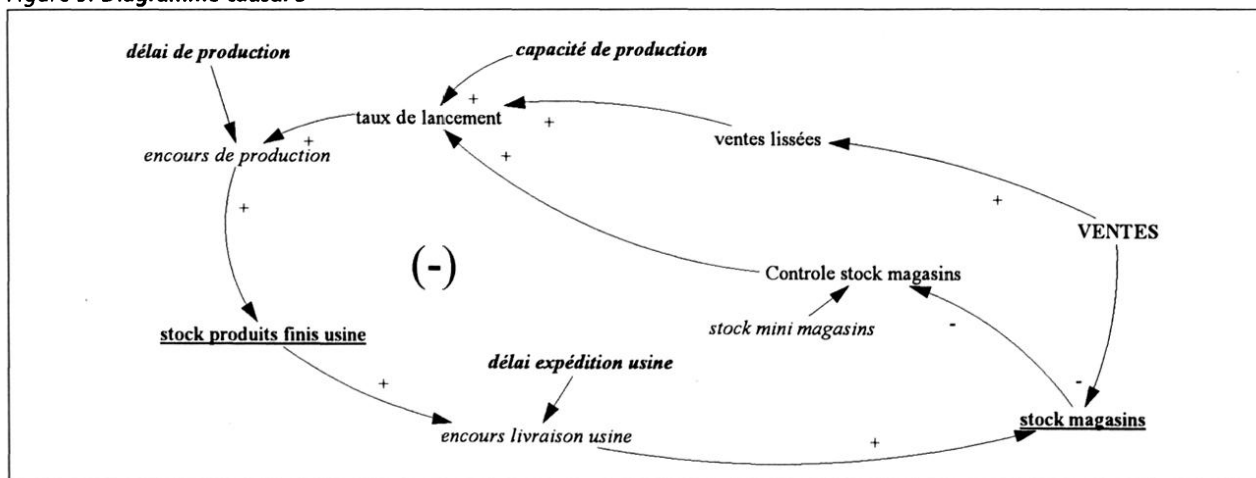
Figure 5. Diagramme causal 5

délai de production

capacité de production

+

taux de lancement

+

+

encours de production

+

ventes lissées

+

+

VENTES

(-)

Controle stock magasins

stock mini magasins

-

stock produits finis usine

délai expédition usine

-

+

stock magasins

encours livraison usine

+